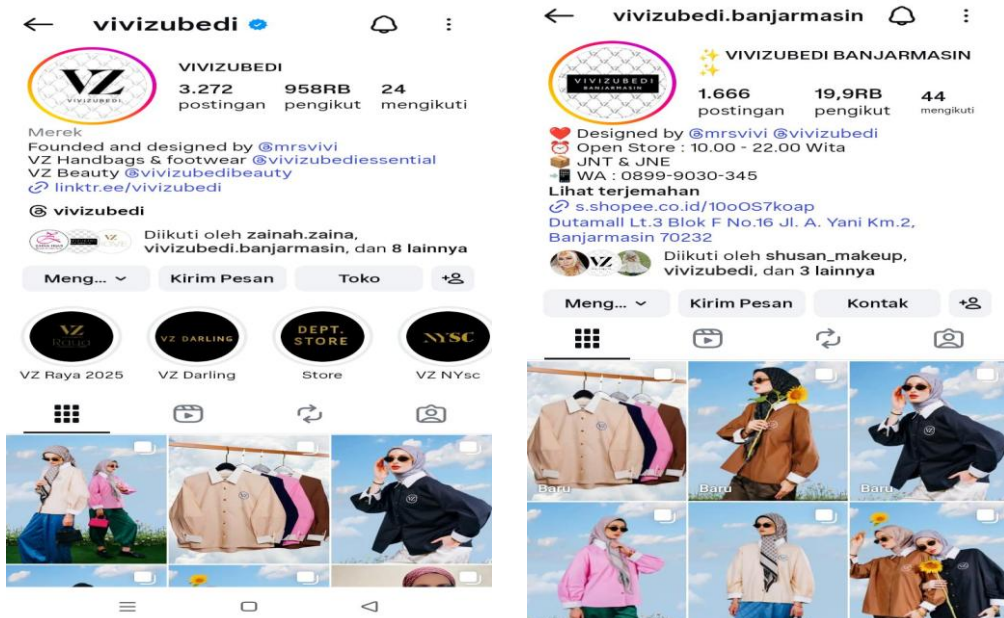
← vivizubedi

VZ
VIVIZUBEDI

VIVIZUBEDI
3.272 postingan
958RB pengikut
24 mengikuti

Merek
Founded and designed by @mrsvivi
VZ Handbags & footwear @vivizubediessential
VZ Beauty @vivizubedibeauty
linktr.ee/vivizubedi

vivizubedi

Diikuti oleh zainah.zaina, vivizubedi.banjarmasin, dan 8 lainnya

Meng...
Kirim Pesan
Toko

VZ Royal
VZ Raya 2025
VZ DARLING
VZ Darling
DEPT. STORE
Store
NYSC
VZ NYsc

← vivizubedi.banjarmasin

VIVIZUBEDI BANJARMASIN

✨ VIVIZUBEDI BANJARMASIN ✨
1.666 postingan
19,9RB pengikut
44 mengikuti

❤️ Designed by @mrsvivi @vivizubedi
⏰ Open Store : 10.00 - 22.00 Wita
📦 JNT & JNE
📲 WA : 0899-9030-345
Lihat terjemahan
s.shopee.co.id/10oOS7koap
Dutamall Lt.3 Blok F No.16 Jl. A. Yani Km.2, Banjarmasin 70232

Diikuti oleh shusan_makeup, vivizubedi, dan 3 lainnya

Meng...
Kirim Pesan
Kontak

Baru
Baru
Baru